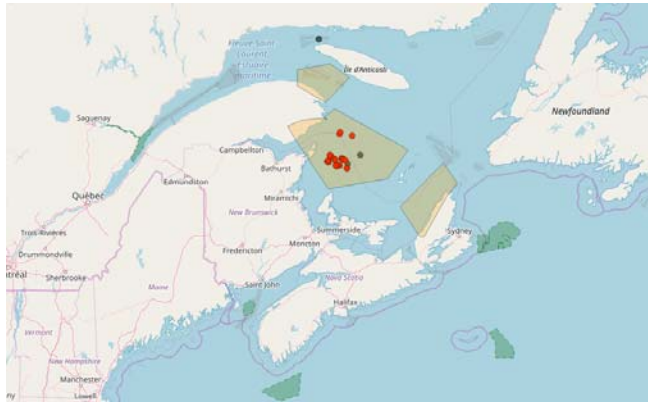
Fleuve Saint-Laurent / Estuaire maritime

Île d'Anticosti

Newfoundland

Saguenay

Campbellton

Bathurst

Edmundston

Miramichi

New Brunswick

Québec

Trois-Rivières

Drummondville

Sherbrooke

Summerside

Fredericton

Moncton

Sydney

ntréal

Nova Scotia

Maine

Saint John

Halifax

Vermont

New Hampshire

Manchester

Lowell

ny